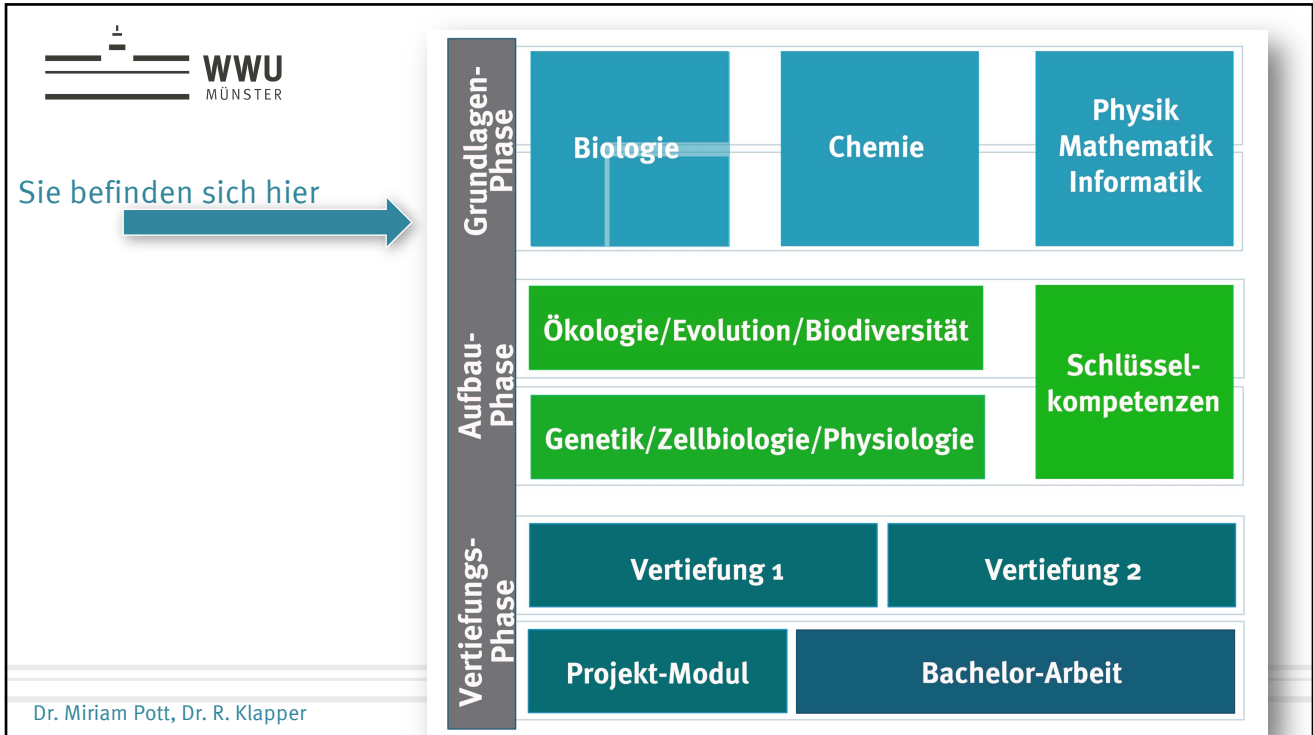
WWU
MÜNSTER

Sie befinden sich hier

Grundlagen-Phase

Biologie

Chemie

Physik
Mathematik
Informatik

Aufbau-Phase

Ökologie/Evolution/Biodiversität

Genetik/Zellbiologie/Physiologie

Schlüssel-kompetenzen

Vertiefungs-Phase

Vertiefung 1

Vertiefung 2

Projekt-Modul

Bachelor-Arbeit

Dr. Miriam Pott, Dr. R. Klapper